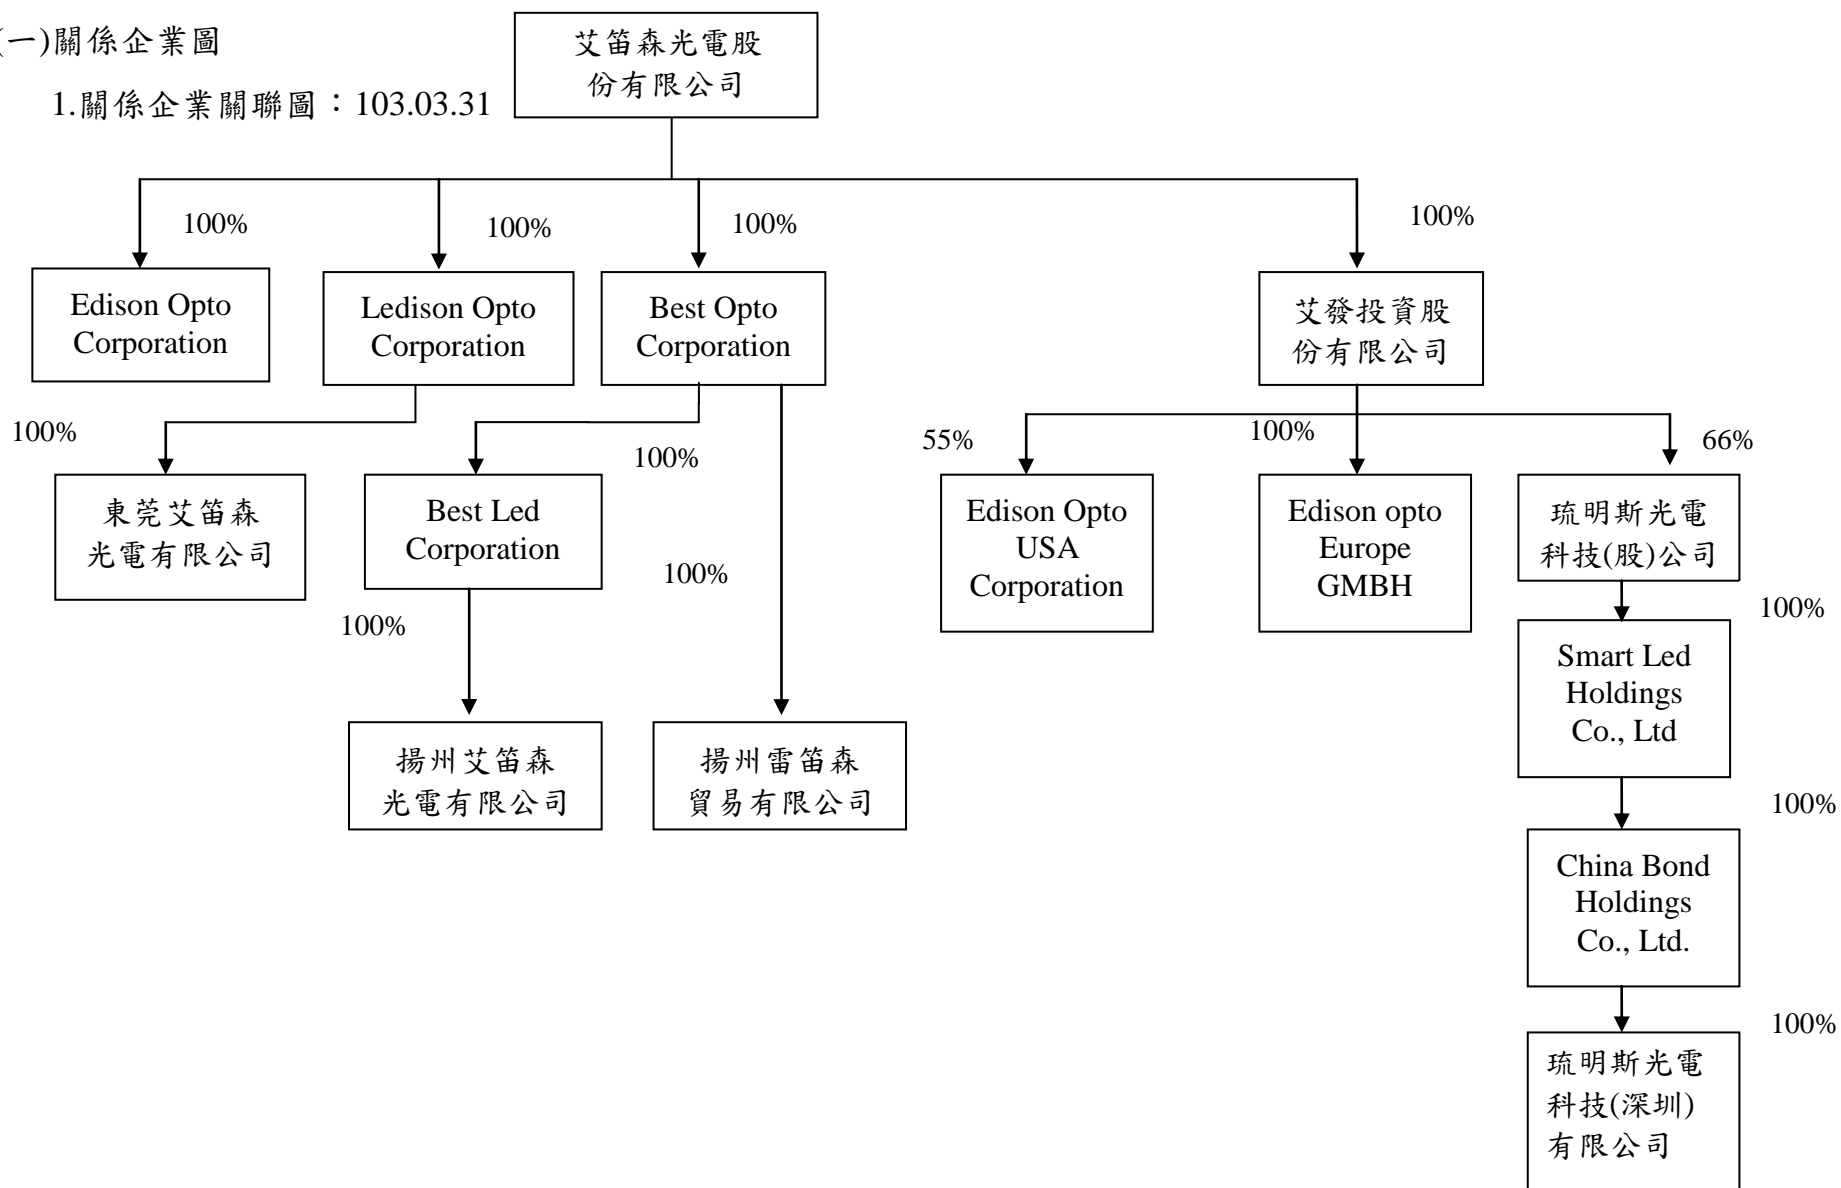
(一)關係企業圖

1.關係企業關聯圖：103.03.31

艾笛森光電股份有限公司

100%

Edison Opto Corporation

100%

Ledison Opto Corporation

100%

Best Opto Corporation

100%

艾發投資股份有限公司

100%

東莞艾笛森光電有限公司

100%

Best Led Corporation

100%

揚州艾笛森光電有限公司

100%

揚州雷笛森貿易有限公司

55%

Edison Opto USA Corporation

100%

Edison opto Europe GMBH

66%

琉明斯光電科技(股)公司

100%

Smart Led Holdings Co., Ltd

100%

China Bond Holdings Co., Ltd.

100%

琉明斯光電科技(深圳)有限公司